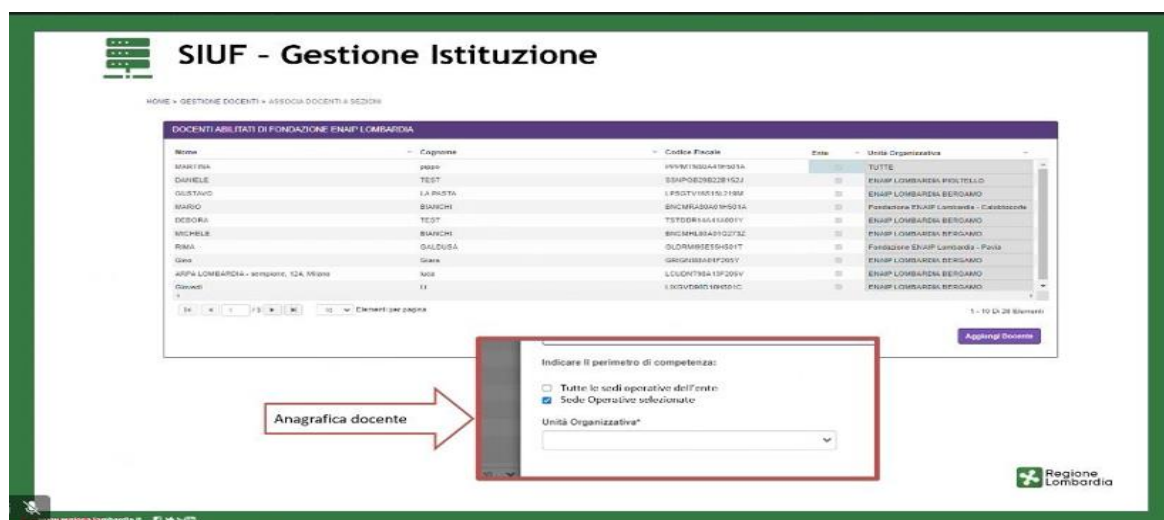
SIUF - Gestione Istituzione

HOME > GESTIONE DOCENTI > ASSOCIA DOCENTI A SEZIONI

DOCENTI ABILITATI DI FONDAZIONE ENAIP LOMBARDIA

| Nome | Cognome | Codice Fiscale | Ente | Unità Organizzativa |
|---|---|---|---|---|
| MARTINA | pippo | PPPMRT80A41F205A | | TUTTE |
| DANIELE | TEST | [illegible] | | ENAIP LOMBARDIA PIOLTELLO |
| GIUSTAVO | LA PASTA | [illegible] | | ENAIP LOMBARDIA BERGAMO |
| MARIO | BIANCHI | BNCMRA80A01H501A | | Fondazione ENAIP Lombardia - Calolziocorte |
| DEBORA | TEST | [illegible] | | ENAIP LOMBARDIA BERGAMO |
| MICHELE | BIANCHI | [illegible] | | ENAIP LOMBARDIA BERGAMO |
| RIMA | GALDUSA | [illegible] | | Fondazione ENAIP Lombardia - Pavia |
| Gino | Giara | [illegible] | | ENAIP LOMBARDIA BERGAMO |
| ARPA LOMBARDIA - sempione, 124, Milano | luca | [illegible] | | ENAIP LOMBARDIA BERGAMO |
| Giovedì | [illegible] | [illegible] | | ENAIP LOMBARDIA BERGAMO |

1 / 3 10 Elementi per pagina

1 - 10 Di 28 Elementi

Aggiungi Docente

Indicare il perimetro di competenza:

Tutte le sedi operative dell'ente
Sede Operative selezionate

Unità Organizzativa*

Anagrafica docente

Regione Lombardia